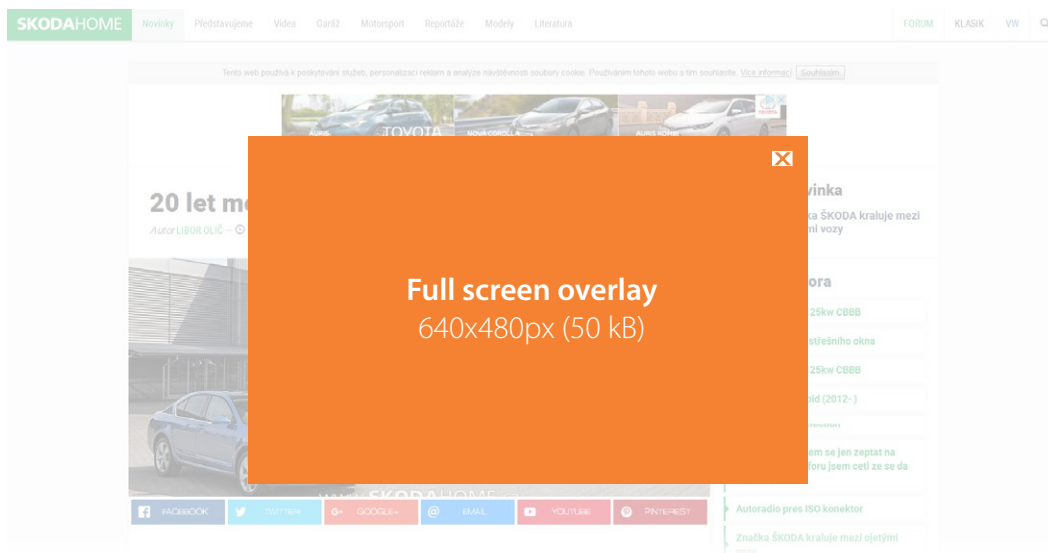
SKODAHOME Novinky Představujeme Videa Garáž Motorsport Reportáže Modely Literatura FORUM KLASIK VW

Tento web používá k poskytování služeb, personalizaci reklam a analýze návštěvnosti soubory cookie. Používáním tohoto webu s tím souhlasíte. Více informací Souhlasím

AURIS TOYOTA NOVÁ COROLLA AURIS HYBRID TOYOTA

20 let m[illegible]

Autor LIBOR OLIČ

Full screen overlay
640x480px (50 kB)

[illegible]vinka
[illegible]ka ŠKODA kraluje mezi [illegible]mi vozy

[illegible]ora
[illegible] 25kw CBBB
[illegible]střešního okna
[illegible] 25kw CBBB
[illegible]bid (2012- )
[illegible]em se jen zeptat na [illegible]foru jsem četl ze se da

Autoradio pres ISO konektor
Značka ŠKODA kraluje mezi ojetými

FACEBOOK TWITTER GOOGLE+ EMAIL YOUTUBE PINTEREST